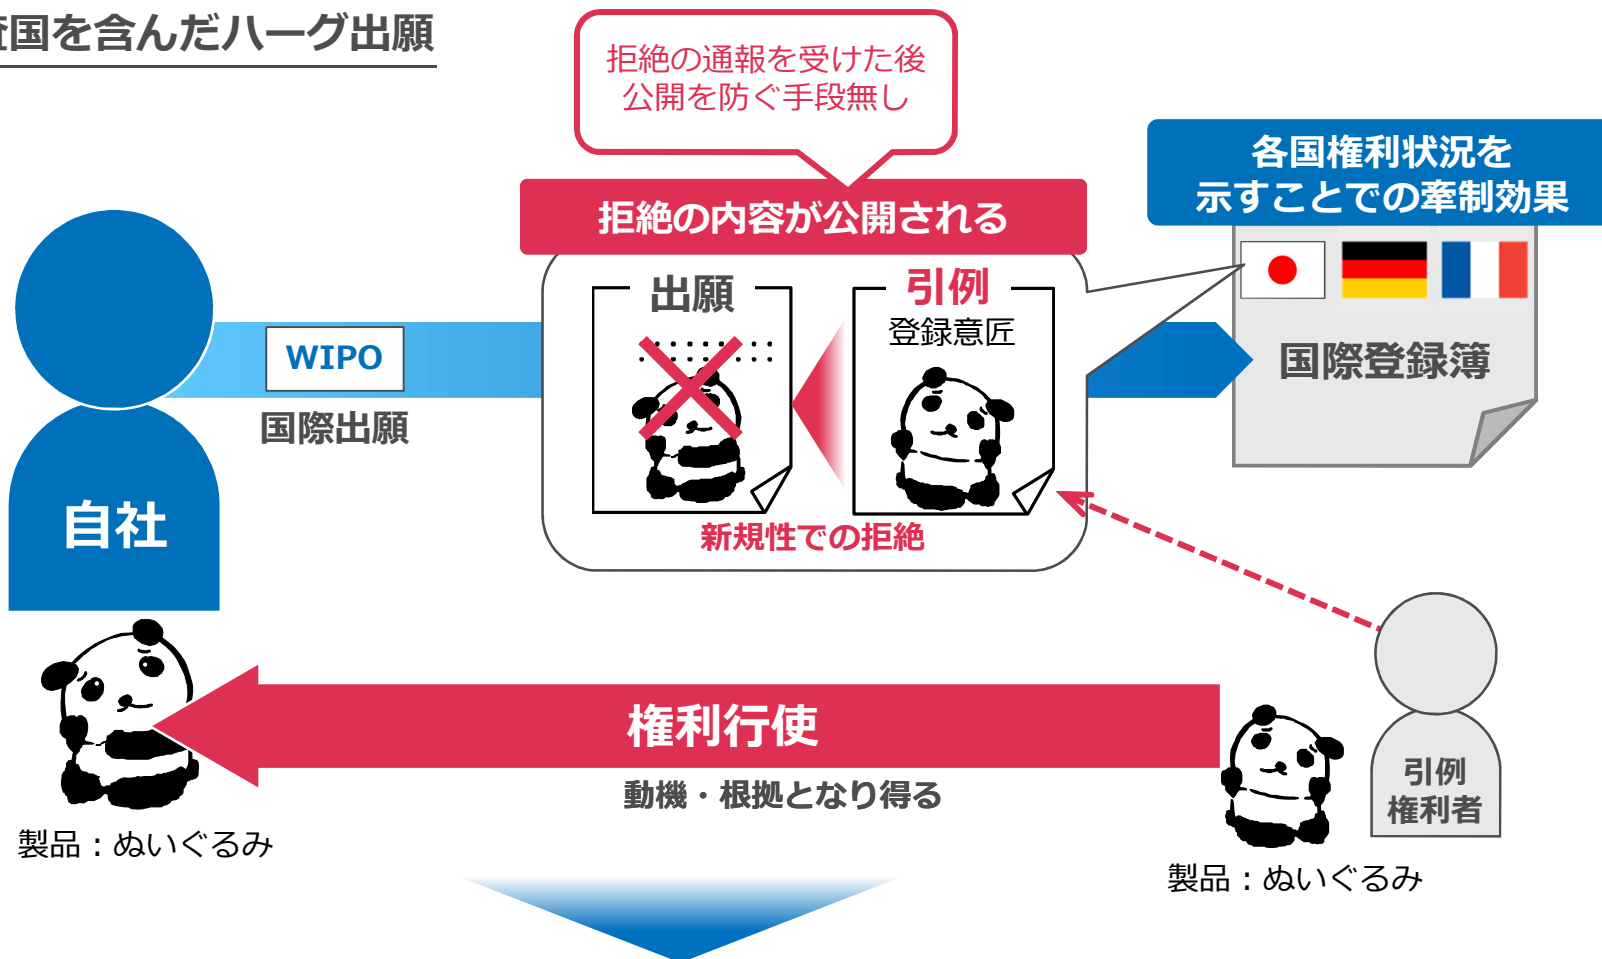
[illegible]国を含んだハーグ出願

拒絶の通報を受けた後
公開を防ぐ手段無し

拒絶の内容が公開される

各国権利状況を
示すことでの牽制効果

WIPO

国際出願

出願

引例
登録意匠

新規性での拒絶

国際登録簿

自社

権利行使

動機・根拠となり得る

製品：ぬいぐるみ

引例
権利者

製品：ぬいぐるみ